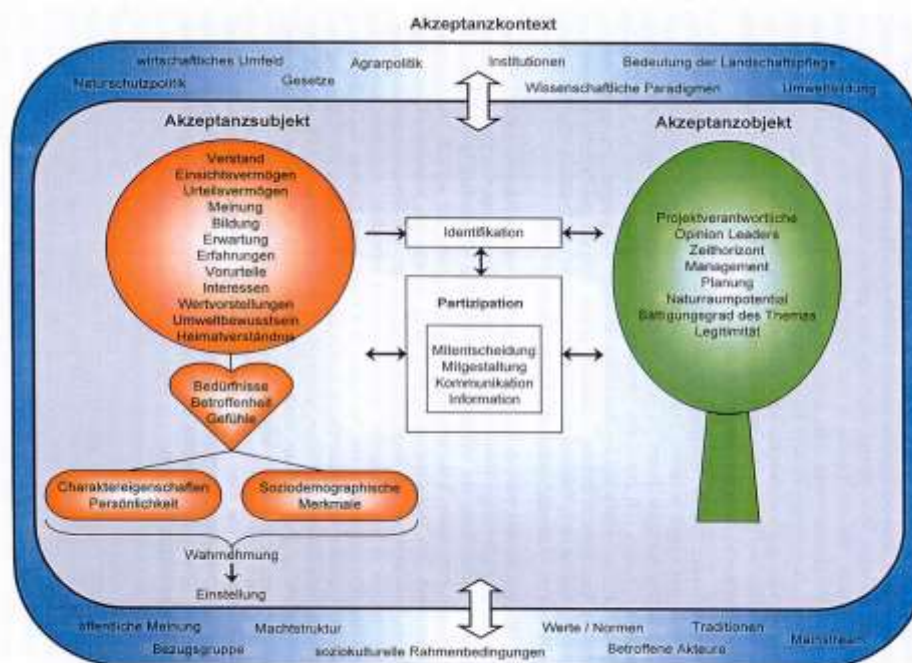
Akzeptanzkontext

wirtschaftliches Umfeld
Agrarpolitik
Institutionen
Bedeutung der Landschaftspflege
Naturschutzpolitik
Gesetze
Wissenschaftliche Paradigmen
Umweltbildung

Akzeptanzsubjekt

Verstand
Einsichtsvermögen
Urteilsvermögen
Meinung
Bildung
Erwartung
Erfahrungen
Vorurteile
Interessen
Wertvorstellungen
Umweltbewusstsein
Heimatverständnis

Bedürfnisse
Betroffenheit
Gefühle

Charaktereigenschaften
Persönlichkeit

Soziodemographische
Merkmale

Wahrnehmung
Einstellung

Identifikation

Partizipation

Mitentscheidung
Mitgestaltung
Kommunikation
Information

Akzeptanzobjekt

Projektverantwortliche
Opinion Leaders
Zeithorizont
Management
Planung
Naturraumpotential
Sättigungsgrad des Themas
Legitimität

öffentliche Meinung
Machtstruktur
Werte / Normen
Traditionen
Mainstream
Bezugsgruppe
soziokulturelle Rahmenbedingungen
Betroffene Akteure